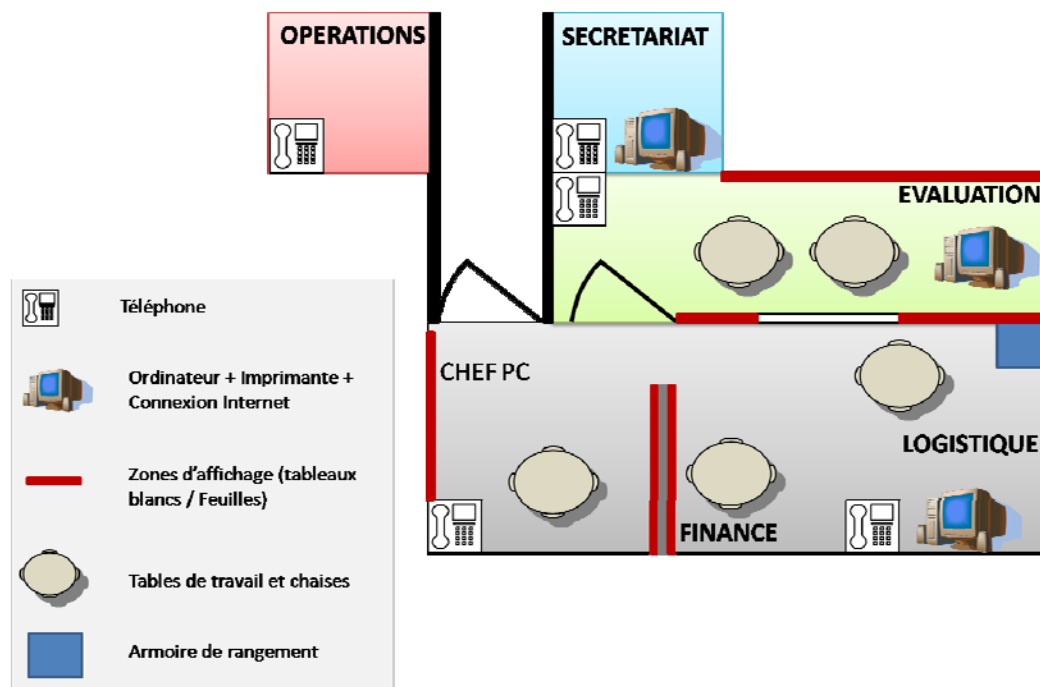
OPERATIONS

SECRETARIAT

EVALUATION

CHEF PC

LOGISTIQUE

FINANCE

Téléphone

Ordinateur + Imprimante + Connexion Internet

Zones d'affichage (tableaux blancs / Feuilles)

Tables de travail et chaises

Armoire de rangement